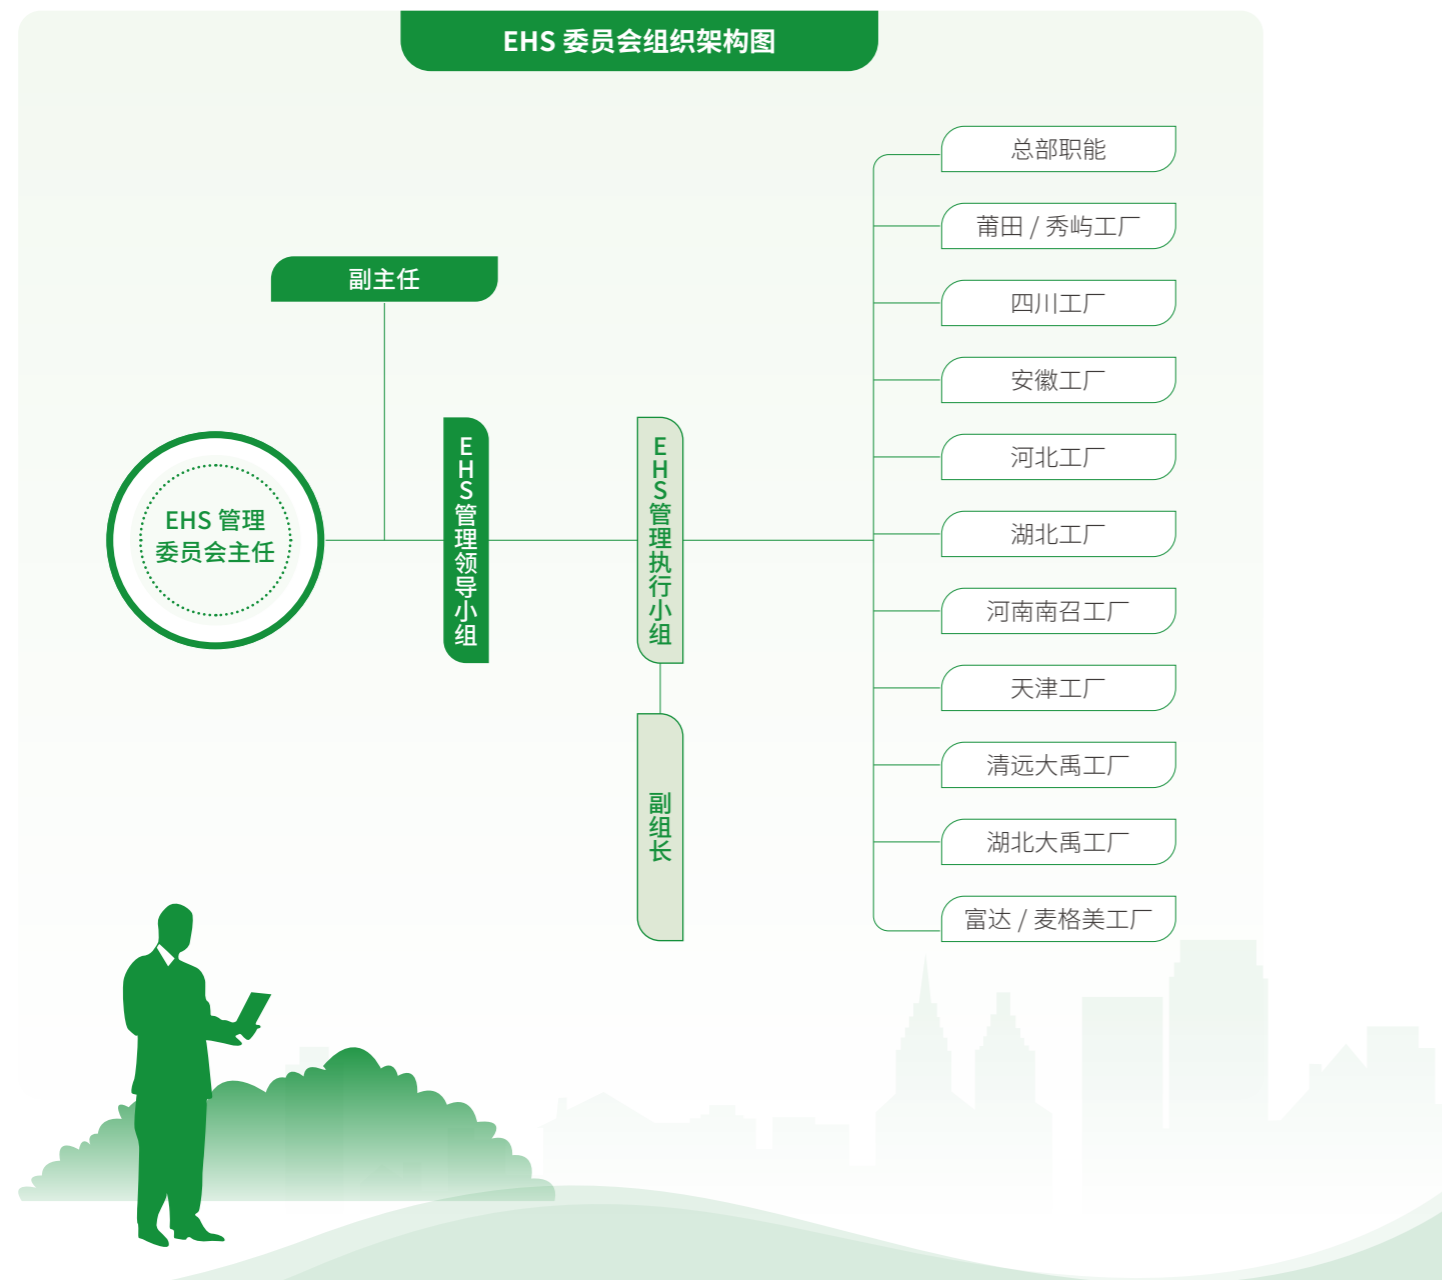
EHS 委员会组织架构图

副主任

EHS 管理委员会主任

EHS管理领导小组

EHS管理执行小组

副组长

总部职能

莆田 / 秀屿工厂

四川工厂

安徽工厂

河北工厂

湖北工厂

河南南召工厂

天津工厂

清远大禹工厂

湖北大禹工厂

富达 / 麦格美工厂